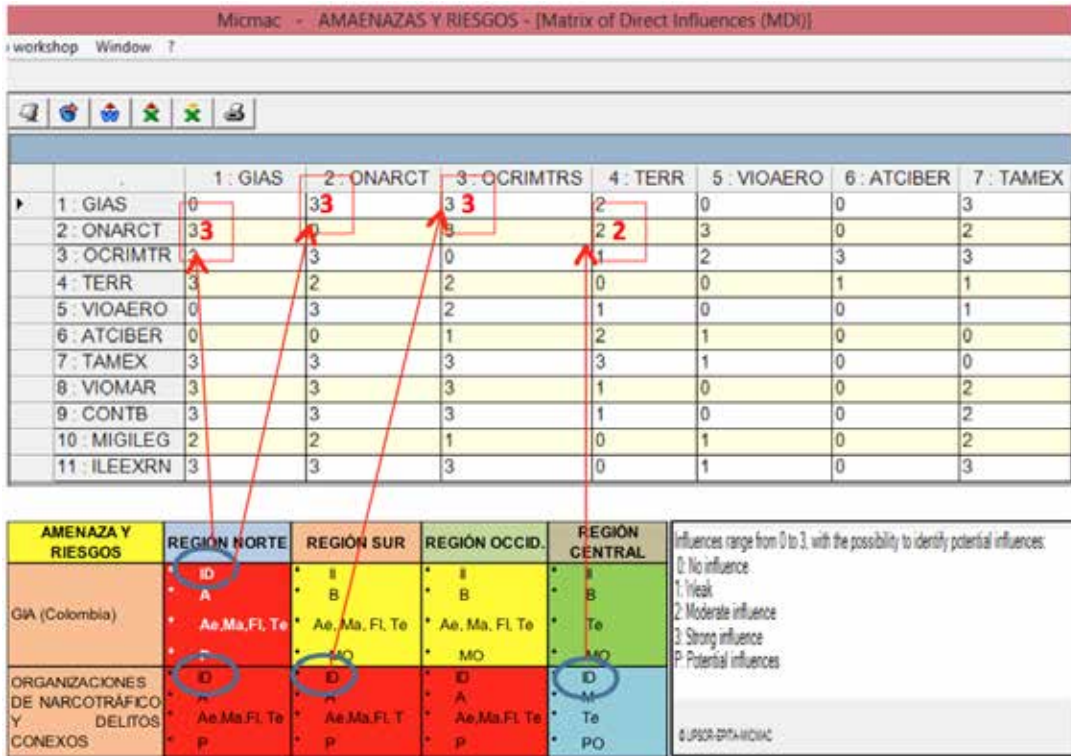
Micmac - AMAENAZAS Y RIESGOS - [Matrix of Direct Influences (MDI)]

workshop Window ?

| | 1 : GIAS | 2 : ONARCT | 3 : OCRIMTRS | 4 : TERR | 5 : VIOAERO | 6 : ATCIBER | 7 : TAMEX |
|---|---|---|---|---|---|---|---|
| 1 : GIAS | 0 | 3 3 | 3 3 | 2 | 0 | 0 | 3 |
| 2 : ONARCT | 3 3 | 0 | 3 | 2 2 | 3 | 0 | 2 |
| 3 : OCRIMTR | 3 | 3 | 0 | 1 | 2 | 3 | 3 |
| 4 : TERR | 3 | 2 | 2 | 0 | 0 | 1 | 1 |
| 5 : VIOAERO | 0 | 3 | 2 | 1 | 0 | 0 | 1 |
| 6 : ATCIBER | 0 | 0 | 1 | 2 | 1 | 0 | 0 |
| 7 : TAMEX | 3 | 3 | 3 | 3 | 1 | 0 | 0 |
| 8 : VIOMAR | 3 | 3 | 3 | 1 | 0 | 0 | 2 |
| 9 : CONTB | 3 | 3 | 3 | 1 | 0 | 0 | 2 |
| 10 : MIGILEG | 2 | 2 | 1 | 0 | 1 | 0 | 2 |
| 11 : ILEEXRN | 3 | 3 | 3 | 0 | 1 | 0 | 3 |

| AMENAZA Y RIESGOS | REGIÓN NORTE | REGIÓN SUR | REGIÓN OCCID. | REGIÓN CENTRAL |
|---|---|---|---|---|
| GIA (Colombia) | ID A Ae,Ma,Fl, Te P | II B Ae, Ma, Fl, Te MO | II B Ae, Ma, Fl, Te MO | II B Te MO |
| ORGANIZACIONES DE NARCOTRÁFICO Y DELITOS CONEXOS | ID A Ae.Ma.Fl. Te P | ID A Ae.Ma.Fl. T P | ID A Ae,Ma,Fl. Te P | ID M Te PO |

Influences range from 0 to 3, with the possibility to identify potential influences:
0: No influence
1: Weak
2: Moderate influence
3: Strong influence
P: Potential influences

© LIPSOR-EPITA-MICMAC